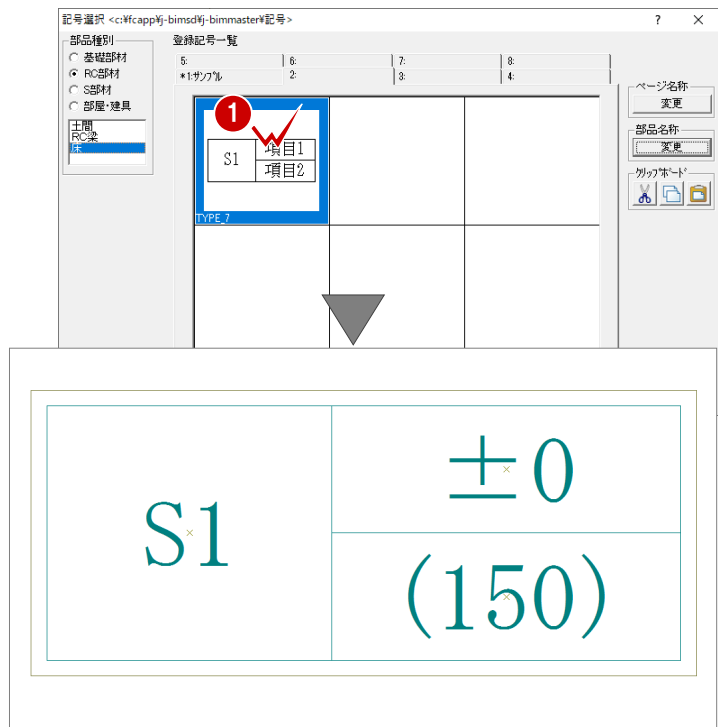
記号選択 <c:¥fcapp¥j-bimsd¥j-bimmaster¥記号>

?

×

部品種別

基礎部材

RC部材

S部材

部屋・建具

土間

RC梁

床

登録記号一覧

5:

6:

7:

8:

*1:サンプル

2:

3:

4:

ページ名称

変更

部品名称

変更

クリップボード

1

S1

項目1

項目2

TYPE_7

S1

±0

(150)